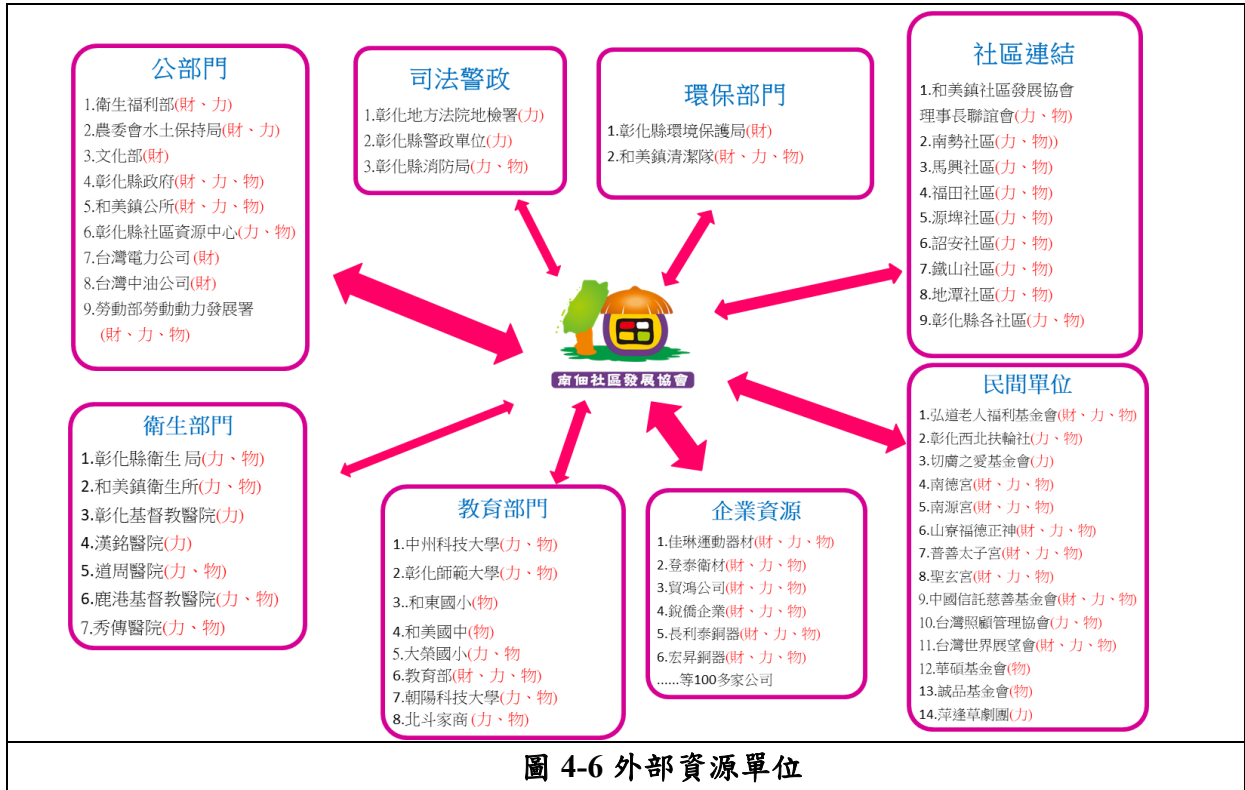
公部門

1.衛生福利部(財、力)
2.農委會水土保持局(財、力)
3.文化部(財)
4.彰化縣政府(財、力、物)
5.和美鎮公所(財、力、物)
6.彰化縣社區資源中心(力、物)
7.台灣電力公司 (財)
8.台灣中油公司(財)
9.勞動部勞動動力發展署 (財、力、物)

司法警政

1.彰化地方法院地檢署(力)
2.彰化縣警政單位(力)
3.彰化縣消防局(力、物)

環保部門

1.彰化縣環境保護局(財)
2.和美鎮清潔隊(財、力、物)

社區連結

1.和美鎮社區發展協會理事長聯誼會(力、物)
2.南勢社區(力、物))
3.馬興社區(力、物)
4.福田社區(力、物)
5.源埤社區(力、物)
6.詔安社區(力、物)
7.鐵山社區(力、物)
8.地潭社區(力、物)
9.彰化縣各社區(力、物)

南佃社區發展協會

衛生部門

1.彰化縣衛生局(力、物)
2.和美鎮衛生所(力、物)
3.彰化基督教醫院(力)
4.漢銘醫院(力)
5.道周醫院(力、物)
6.鹿港基督教醫院(力、物)
7.秀傳醫院(力、物)

教育部門

1.中州科技大學(力、物)
2.彰化師範大學(力、物)
3..和東國小(物)
4.和美國中(物)
5.大榮國小(力、物
6.教育部(財、力、物)
7.朝陽科技大學(力、物)
8.北斗家商 (力、物)

企業資源

1.佳琳運動器材(財、力、物)
2.登泰衛材(財、力、物)
3.貿鴻公司(財、力、物)
4.銳僑企業(財、力、物)
5.長利泰銅器(財、力、物)
6.宏昇銅器(財、力、物)
......等100多家公司

民間單位

1.弘道老人福利基金會(財、力、物)
2.彰化西北扶輪社(力、物)
3.切膚之愛基金會(力)
4.南德宮(財、力、物)
5.南源宮(財、力、物)
6.山寮福德正神(財、力、物)
7.普善太子宮(財、力、物)
8.聖玄宮(財、力、物)
9.中國信託慈善基金會(財、力、物)
10.台灣照顧管理協會(力、物)
11.台灣世界展望會(財、力、物)
12.華碩基金會(物)
13.誠品基金會(物)
14.萍蓬草劇團(力)

圖 4-6 外部資源單位